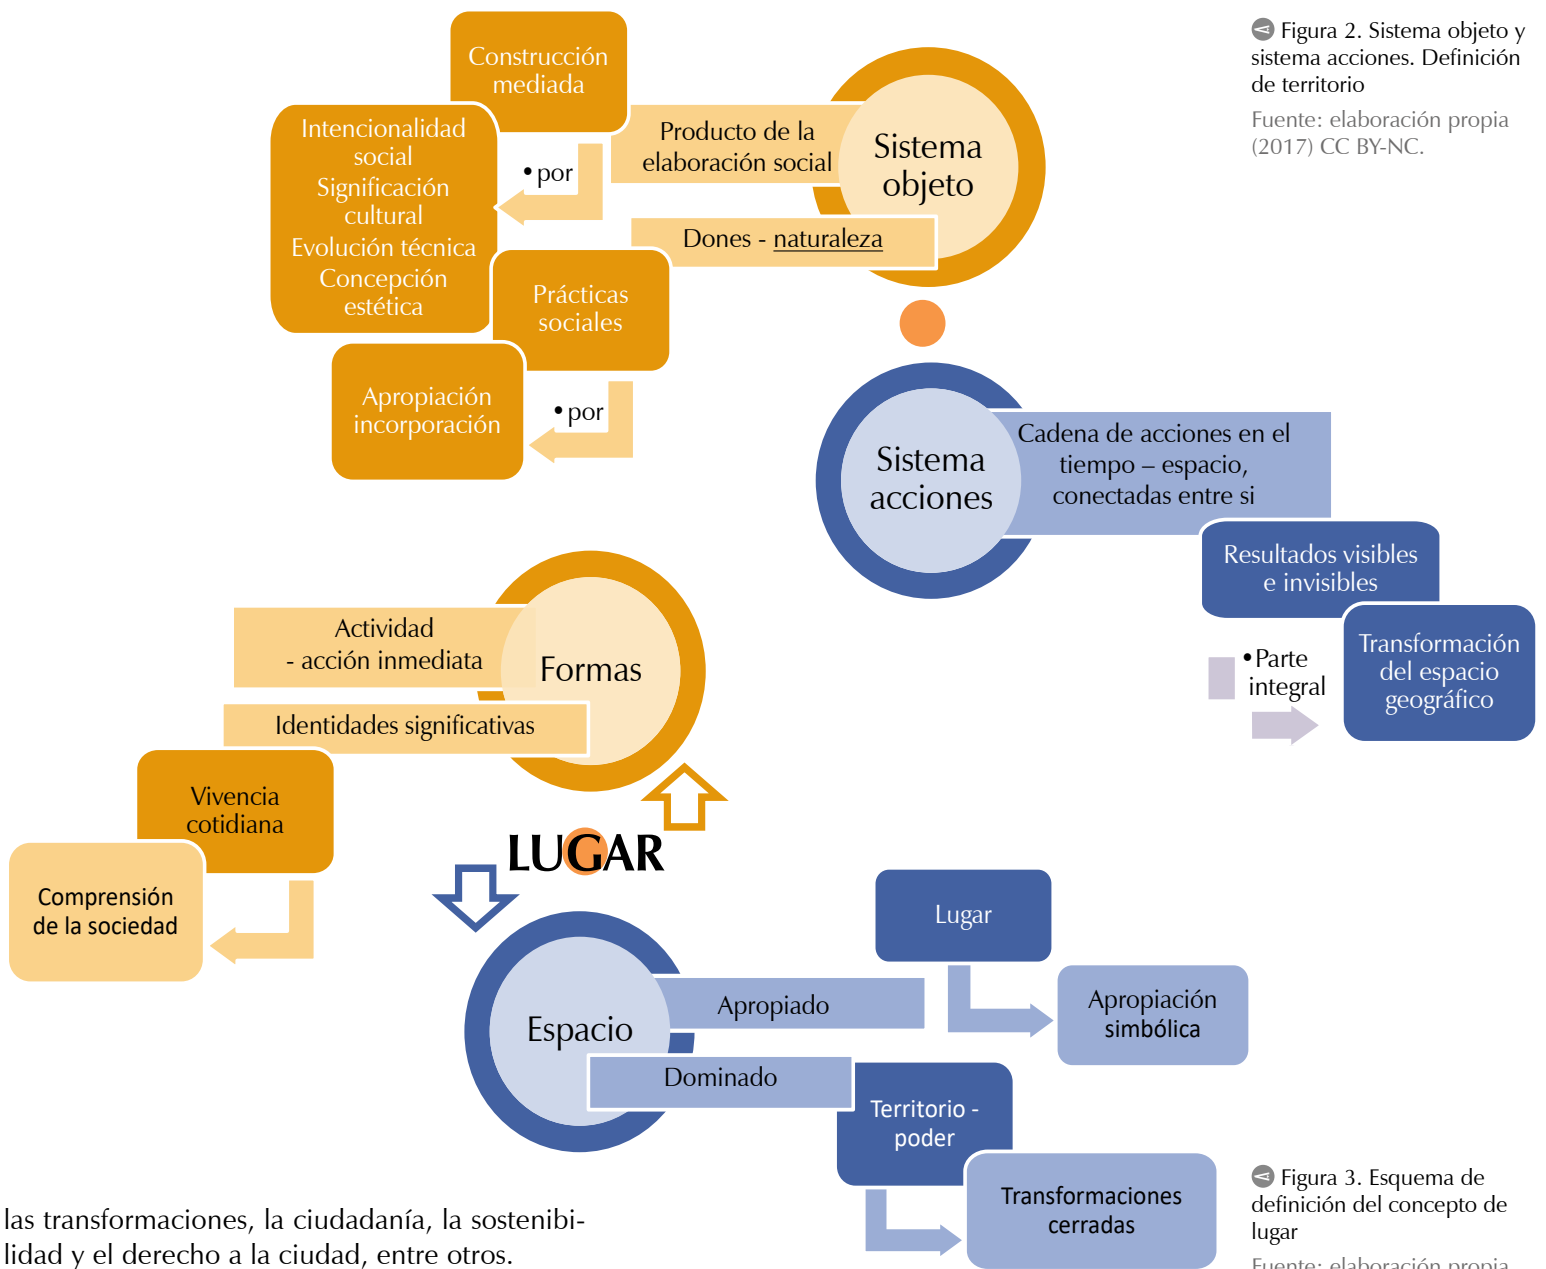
Figura 2. Sistema objeto y sistema acciones. Definición de territorio

Fuente: elaboración propia (2017) CC BY-NC.

Construcción mediada

Intencionalidad social
Significación cultural
Evolución técnica
Concepción estética

• por

Producto de la elaboración social

Sistema objeto

Dones - naturaleza

Prácticas sociales

Apropiación incorporación

• por

Sistema acciones

Cadena de acciones en el tiempo – espacio, conectadas entre si

Resultados visibles e invisibles

• Parte integral

Transformación del espacio geográfico

Actividad - acción inmediata

Formas

Identidades significativas

Vivencia cotidiana

Comprensión de la sociedad

LUGAR

Lugar

Espacio

Apropiado

Apropiación simbólica

Dominado

Territorio - poder

Transformaciones cerradas

Figura 3. Esquema de definición del concepto de lugar

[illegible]

las transformaciones, la ciudadanía, la sostenibilidad y el derecho a la ciudad, entre otros.